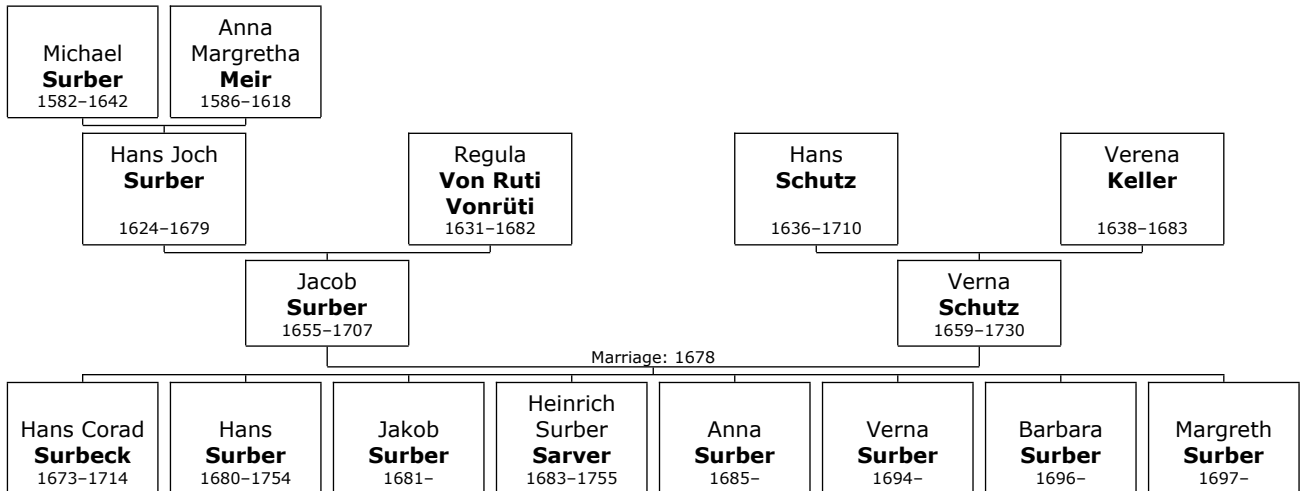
Michael
**Surber**
1582–1642

Anna
Margretha
**Meir**
1586–1618

Hans Joch
**Surber**
1624–1679

Regula
**Von Ruti**
**Vonrüti**
1631–1682

Hans
**Schutz**
1636–1710

Verena
**Keller**
1638–1683

Jacob
**Surber**
1655–1707

Verna
**Schutz**
1659–1730

Marriage: 1678

Hans Corad
**Surbeck**
1673–1714

Hans
**Surber**
1680–1754

Jakob
**Surber**
1681–

Heinrich
Surber
**Sarver**
1683–1755

Anna
**Surber**
1685–

Verna
**Surber**
1694–

Barbara
**Surber**
1696–

Margreth
**Surber**
1697–